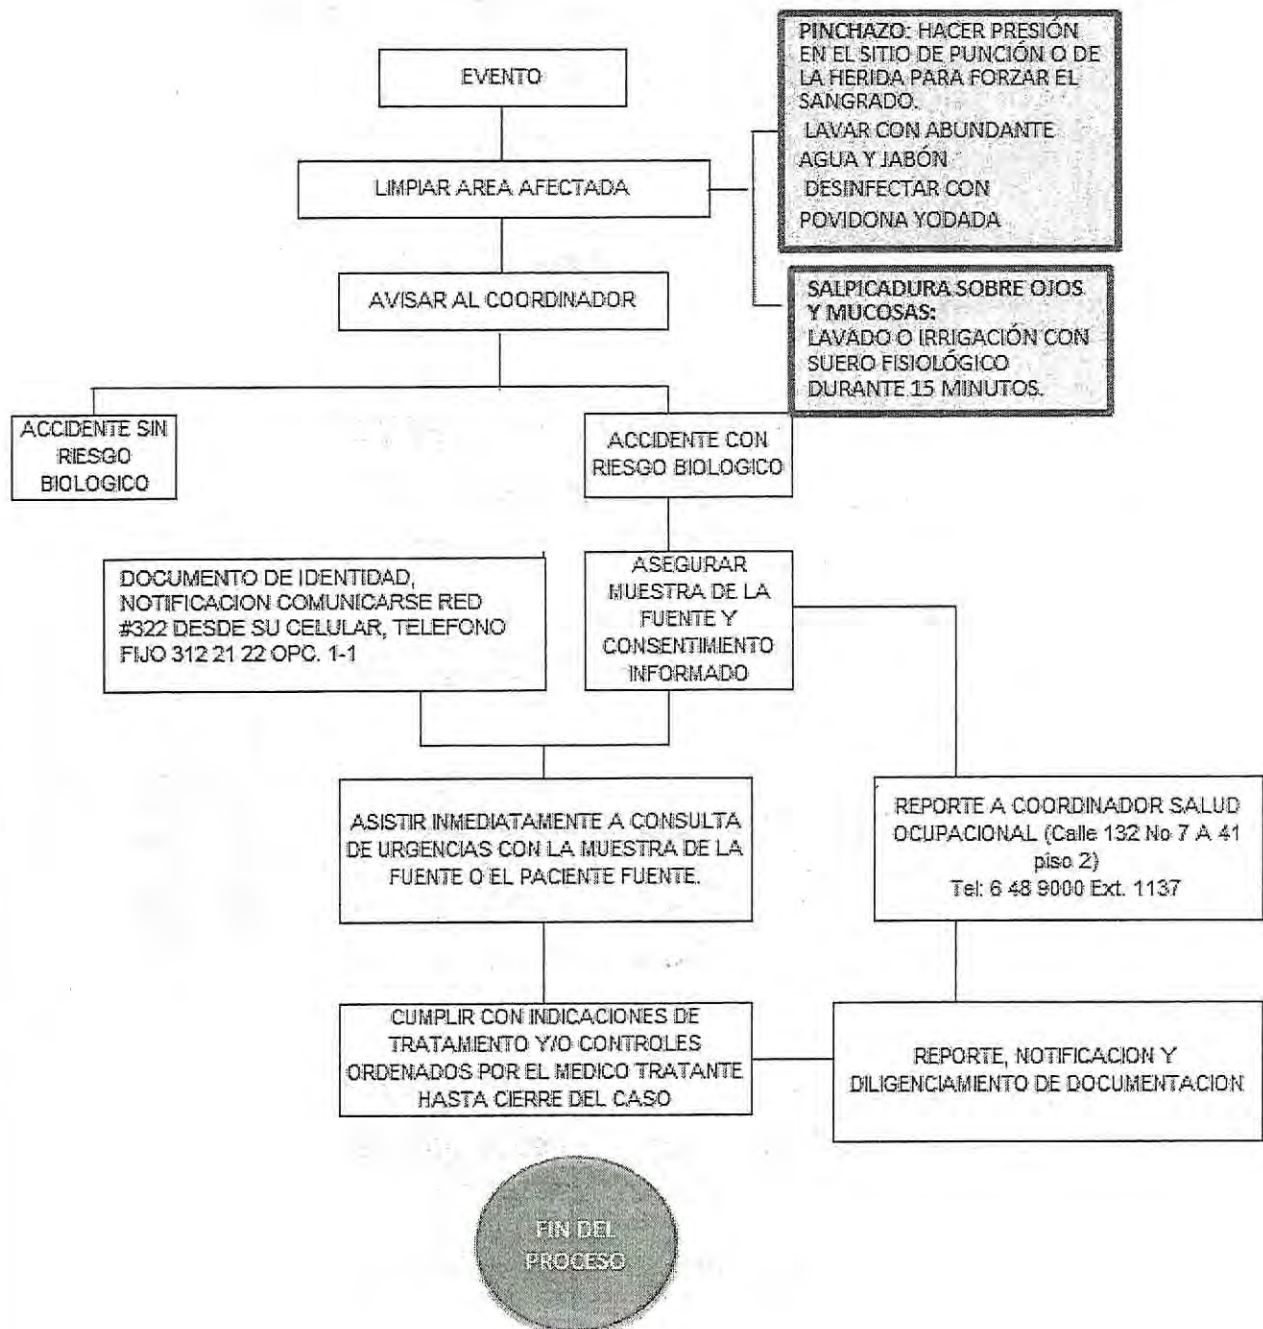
EVENTO

PINCHAZO: HACER PRESIÓN EN EL SITIO DE PUNCIÓN O DE LA HERIDA PARA FORZAR EL SANGRADO.
LAVAR CON ABUNDANTE AGUA Y JABÓN
DESINFECTAR CON POVIDONA YODADA

LIMPIAR AREA AFECTADA

AVISAR AL COORDINADOR

SALPICADURA SOBRE OJOS Y MUCOSAS:
LAVADO O IRRIGACIÓN CON SUERO FISIOLÓGICO DURANTE 15 MINUTOS.

ACCIDENTE SIN RIESGO BIOLOGICO

ACCIDENTE CON RIESGO BIOLOGICO

DOCUMENTO DE IDENTIDAD, NOTIFICACION COMUNICARSE RED #322 DESDE SU CELULAR, TELEFONO FIJO 312 21 22 OPC. 1-1

ASEGURAR MUESTRA DE LA FUENTE Y CONSENTIMIENTO INFORMADO

ASISTIR INMEDIATAMENTE A CONSULTA DE URGENCIAS CON LA MUESTRA DE LA FUENTE O EL PACIENTE FUENTE.

REPORTE A COORDINADOR SALUD OCUPACIONAL (Calle 132 No 7 A 41 piso 2)
Tel: 6 48 9000 Ext. 1137

CUMPLIR CON INDICACIONES DE TRATAMIENTO Y/O CONTROLES ORDENADOS POR EL MEDICO TRATANTE HASTA CIERRE DEL CASO

REPORTE, NOTIFICACION Y DILIGENCIAMIENTO DE DOCUMENTACION

FIN DEL PROCESO